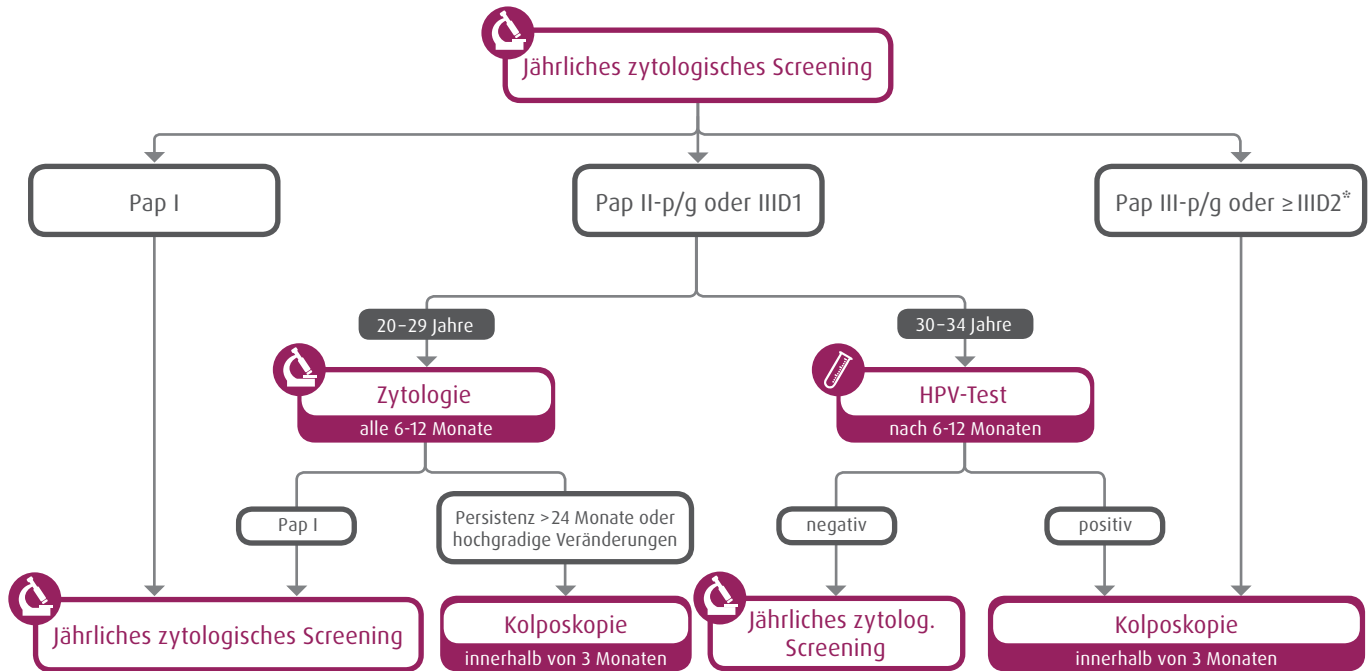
Jährliches zytologisches Screening

Pap I

Pap II-p/g oder IIID1

Pap III-p/g oder ≥IIID2*

20–29 Jahre

30–34 Jahre

Zytologie
alle 6-12 Monate

HPV-Test
nach 6-12 Monaten

Pap I

Persistenz >24 Monate oder hochgradige Veränderungen

negativ

positiv

Jährliches zytologisches Screening

Kolposkopie
innerhalb von 3 Monaten

Jährliches zytolog. Screening

Kolposkopie
innerhalb von 3 Monaten